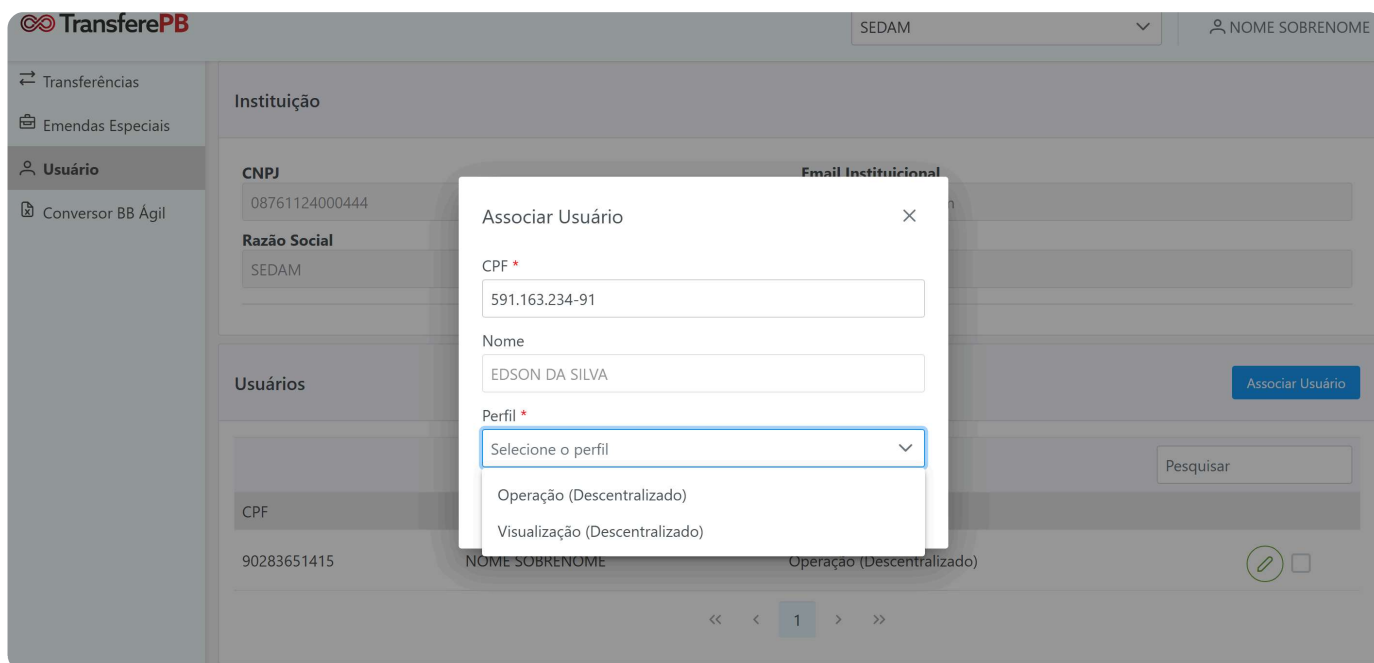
TransferePB

SEDAM

NOME SOBRENOME

Transferências
Emendas Especiais
Usuário
Conversor BB Ágil

Instituição

CNPJ
08761124000444
Email Institucional
Razão Social
SEDAM

Usuários
Associar Usuário
Pesquisar

CPF
90283651415 NOME SOBRENOME Operação (Descentralizado)

« ‹ 1 › »

Associar Usuário
×
CPF *
591.163.234-91
Nome
EDSON DA SILVA
Perfil *
Selecione o perfil
Operação (Descentralizado)
Visualização (Descentralizado)